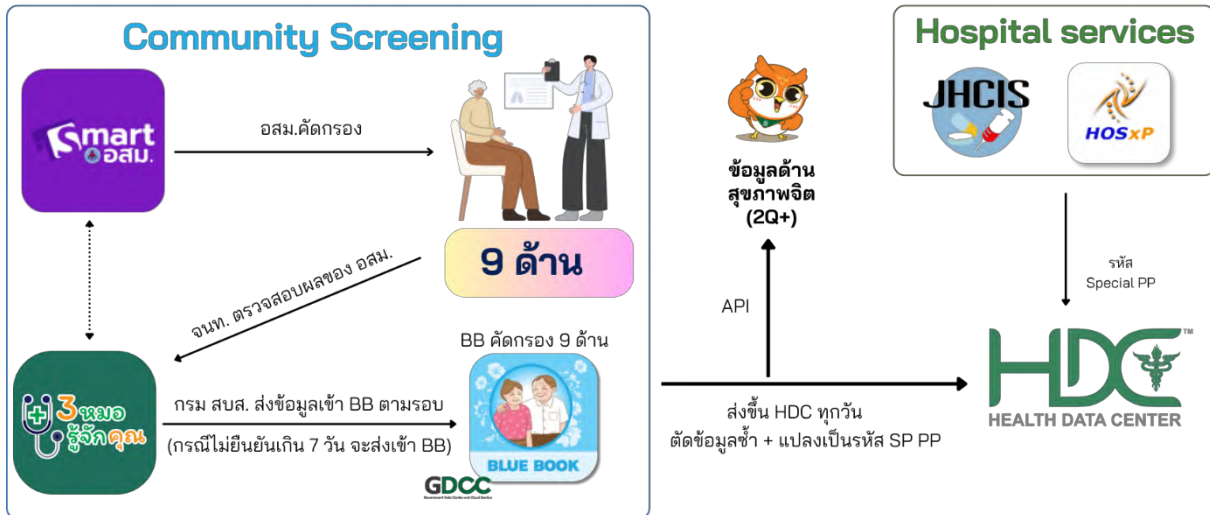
Community Screening

Smart อสม.

อสม.คัดกรอง

9 ด้าน

จนท. ตรวจสอบผลของ อสม.

3หมอ รู้จักคุณ

กรม สบส. ส่งข้อมูลเข้า BB ตามรอบ

(กรณีไม่ยืนยันเกิน 7 วัน จะส่งเข้า BB)

BB คัดกรอง 9 ด้าน

BLUE BOOK

GDCC

ข้อมูลด้าน สุขภาพจิต (2Q+)

API

ส่งขึ้น HDC ทุกวัน

ตัดข้อมูลซ้ำ + แปลงเป็นรหัส SP PP

Hospital services

JHCIS

HOSxP

รหัส Special PP

HDC™

HEALTH DATA CENTER